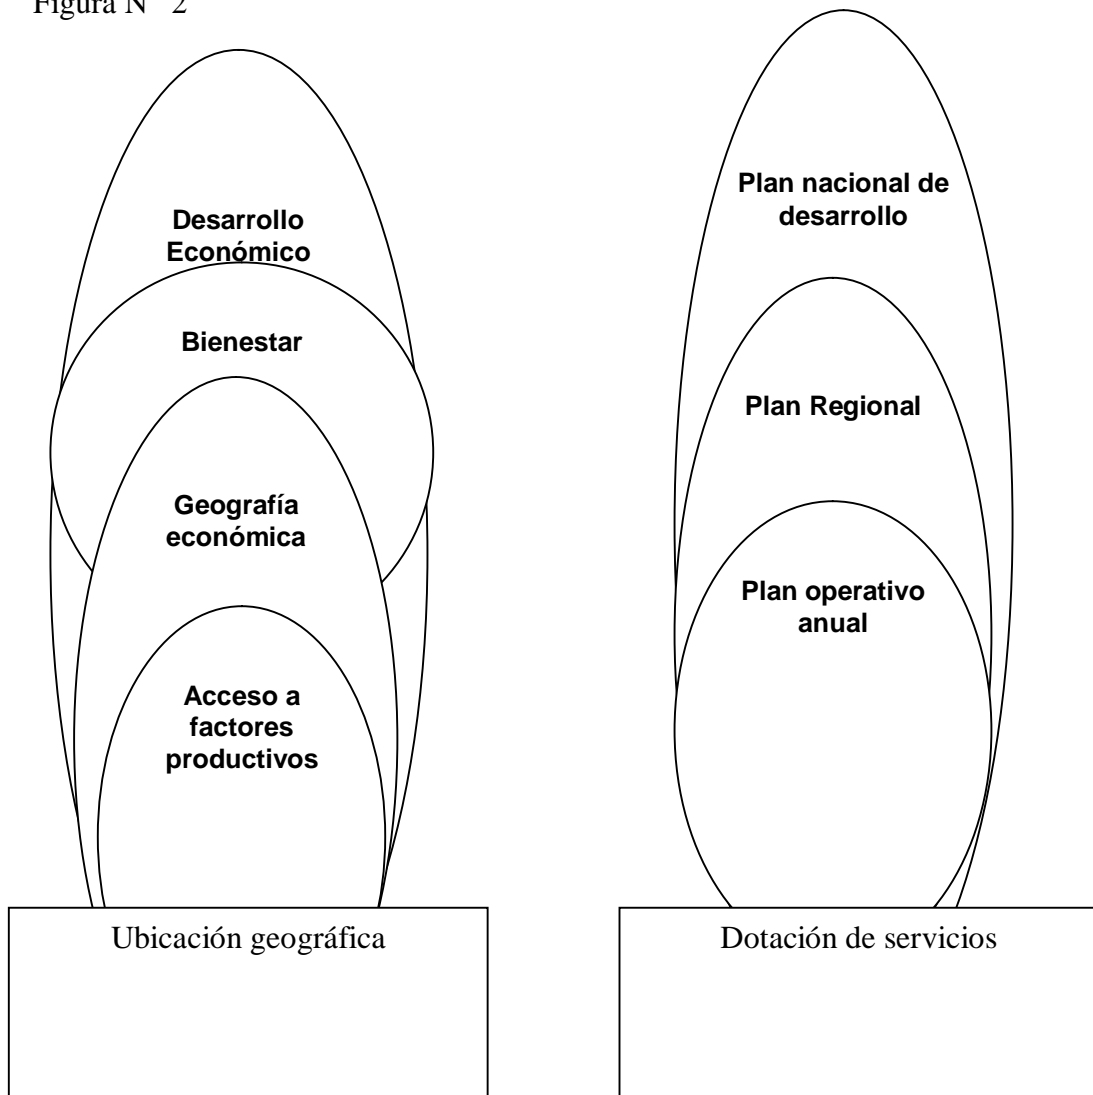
Figura N° 2

Desarrollo Económico

Bienestar

Geografía económica

Acceso a factores productivos

Ubicación geográfica

Plan nacional de desarrollo

Plan Regional

Plan operativo anual

Dotación de servicios